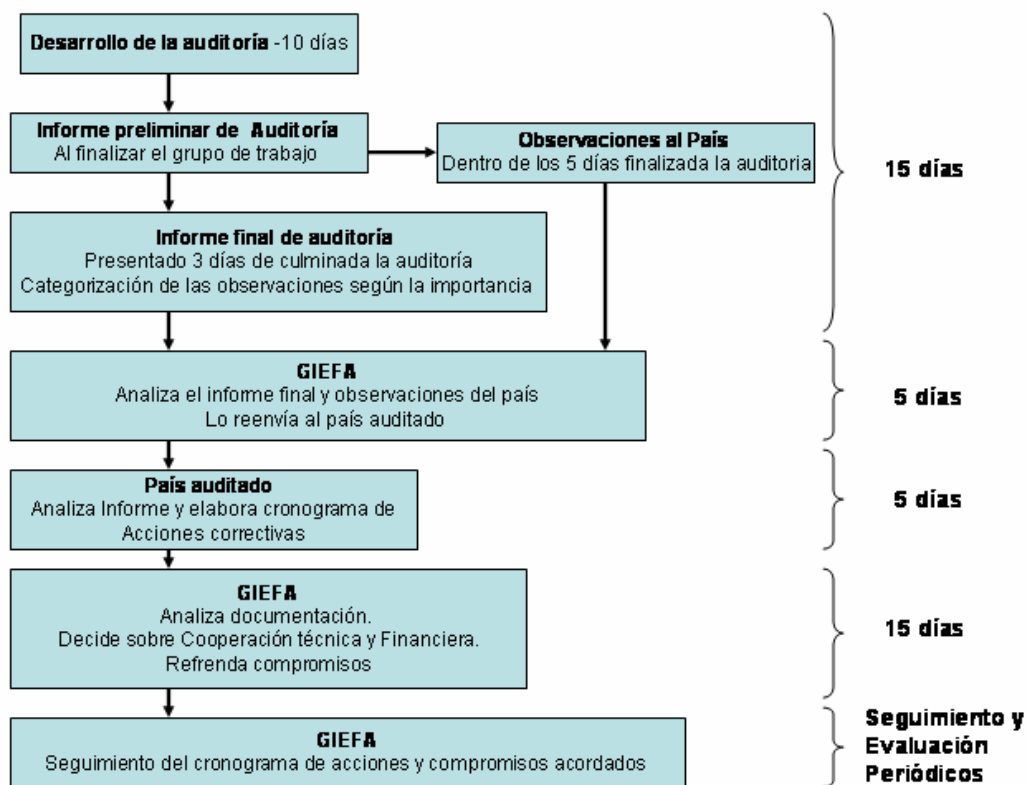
**Desarrollo de la auditoria** -10 días

**Informe preliminar de Auditoría**
Al finalizar el grupo de trabajo

**Observaciones al País**
Dentro de los 5 días finalizada la auditoria

**Informe final de auditoría**
Presentado 3 días de culminada la auditoría
Categorización de las observaciones según la importancia

15 días

**GIEFA**
Analiza el informe final y observaciones del país
Lo reenvía al país auditado

5 días

**País auditado**
Analiza Informe y elabora cronograma de Acciones correctivas

5 días

**GIEFA**
Analiza documentación.
Decide sobre Cooperación técnica y Financiera.
Refrenda compromisos

15 días

**GIEFA**
Seguimiento del cronograma de acciones y compromisos acordados

Seguimiento y Evaluación Periódicos